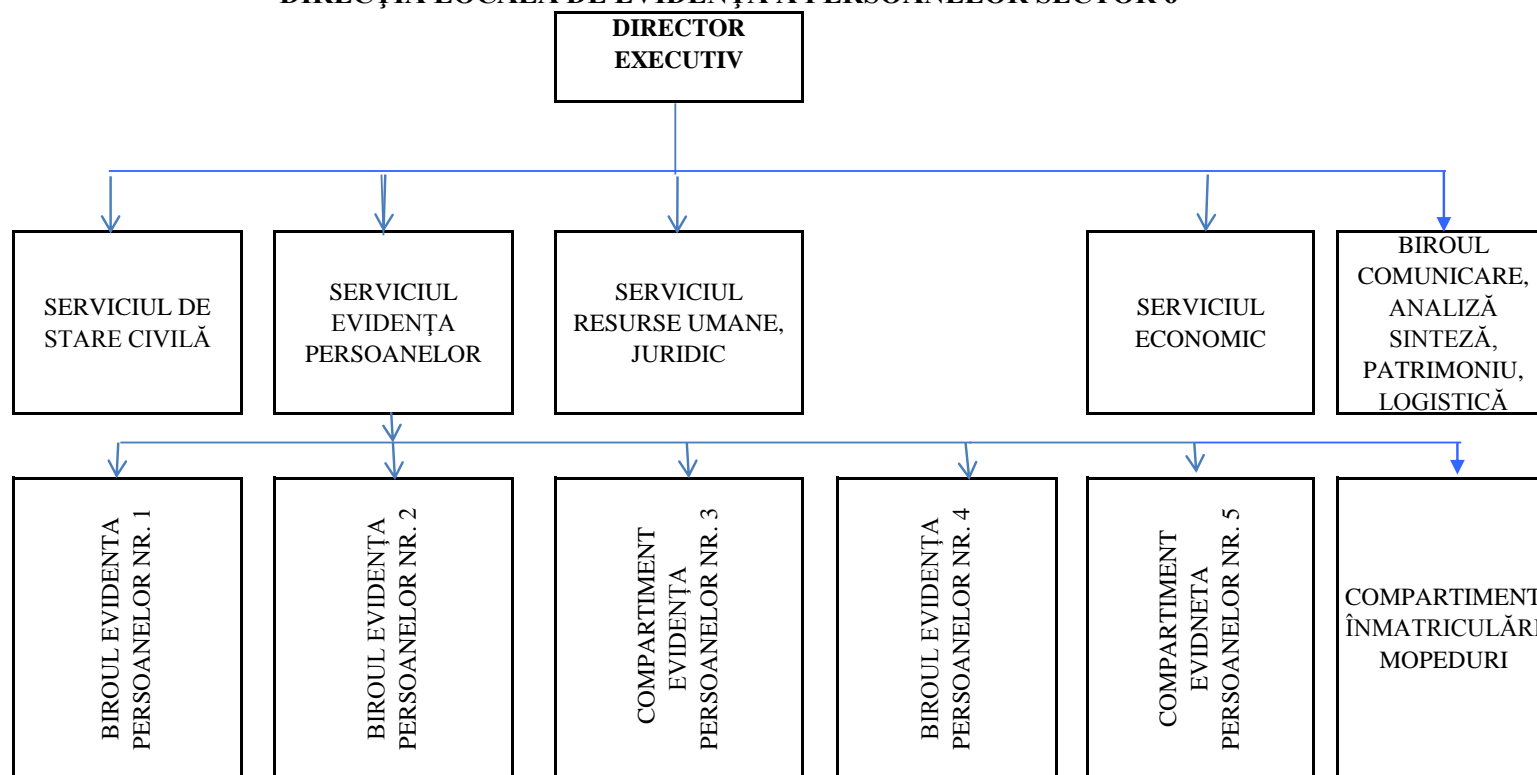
DIRECȚIA LOCALĂ DE EVIDENȚĂ A PERSOANELOR SECTOR 6

DIRECTOR EXECUTIV

SERVICIUL DE STARE CIVILĂ

SERVICIUL EVIDENȚA PERSOANELOR

SERVICIUL RESURSE UMANE, JURIDIC

SERVICIUL ECONOMIC

BIROUL COMUNICARE, ANALIZĂ SINTEZĂ, PATRIMONIU, LOGISTICĂ

BIROUL EVIDENTA PERSOANELOR NR. 1

BIROUL EVIDENȚA PERSOANELOR NR. 2

COMPARTIMENT EVIDENȚA PERSOANELOR NR. 3

BIROUL EVIDENȚA PERSOANELOR NR. 4

COMPARTIMENT EVIDNETA PERSOANELOR NR. 5

COMPARTIMENT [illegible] ÎNMATRICULĂR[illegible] MOPEDURI